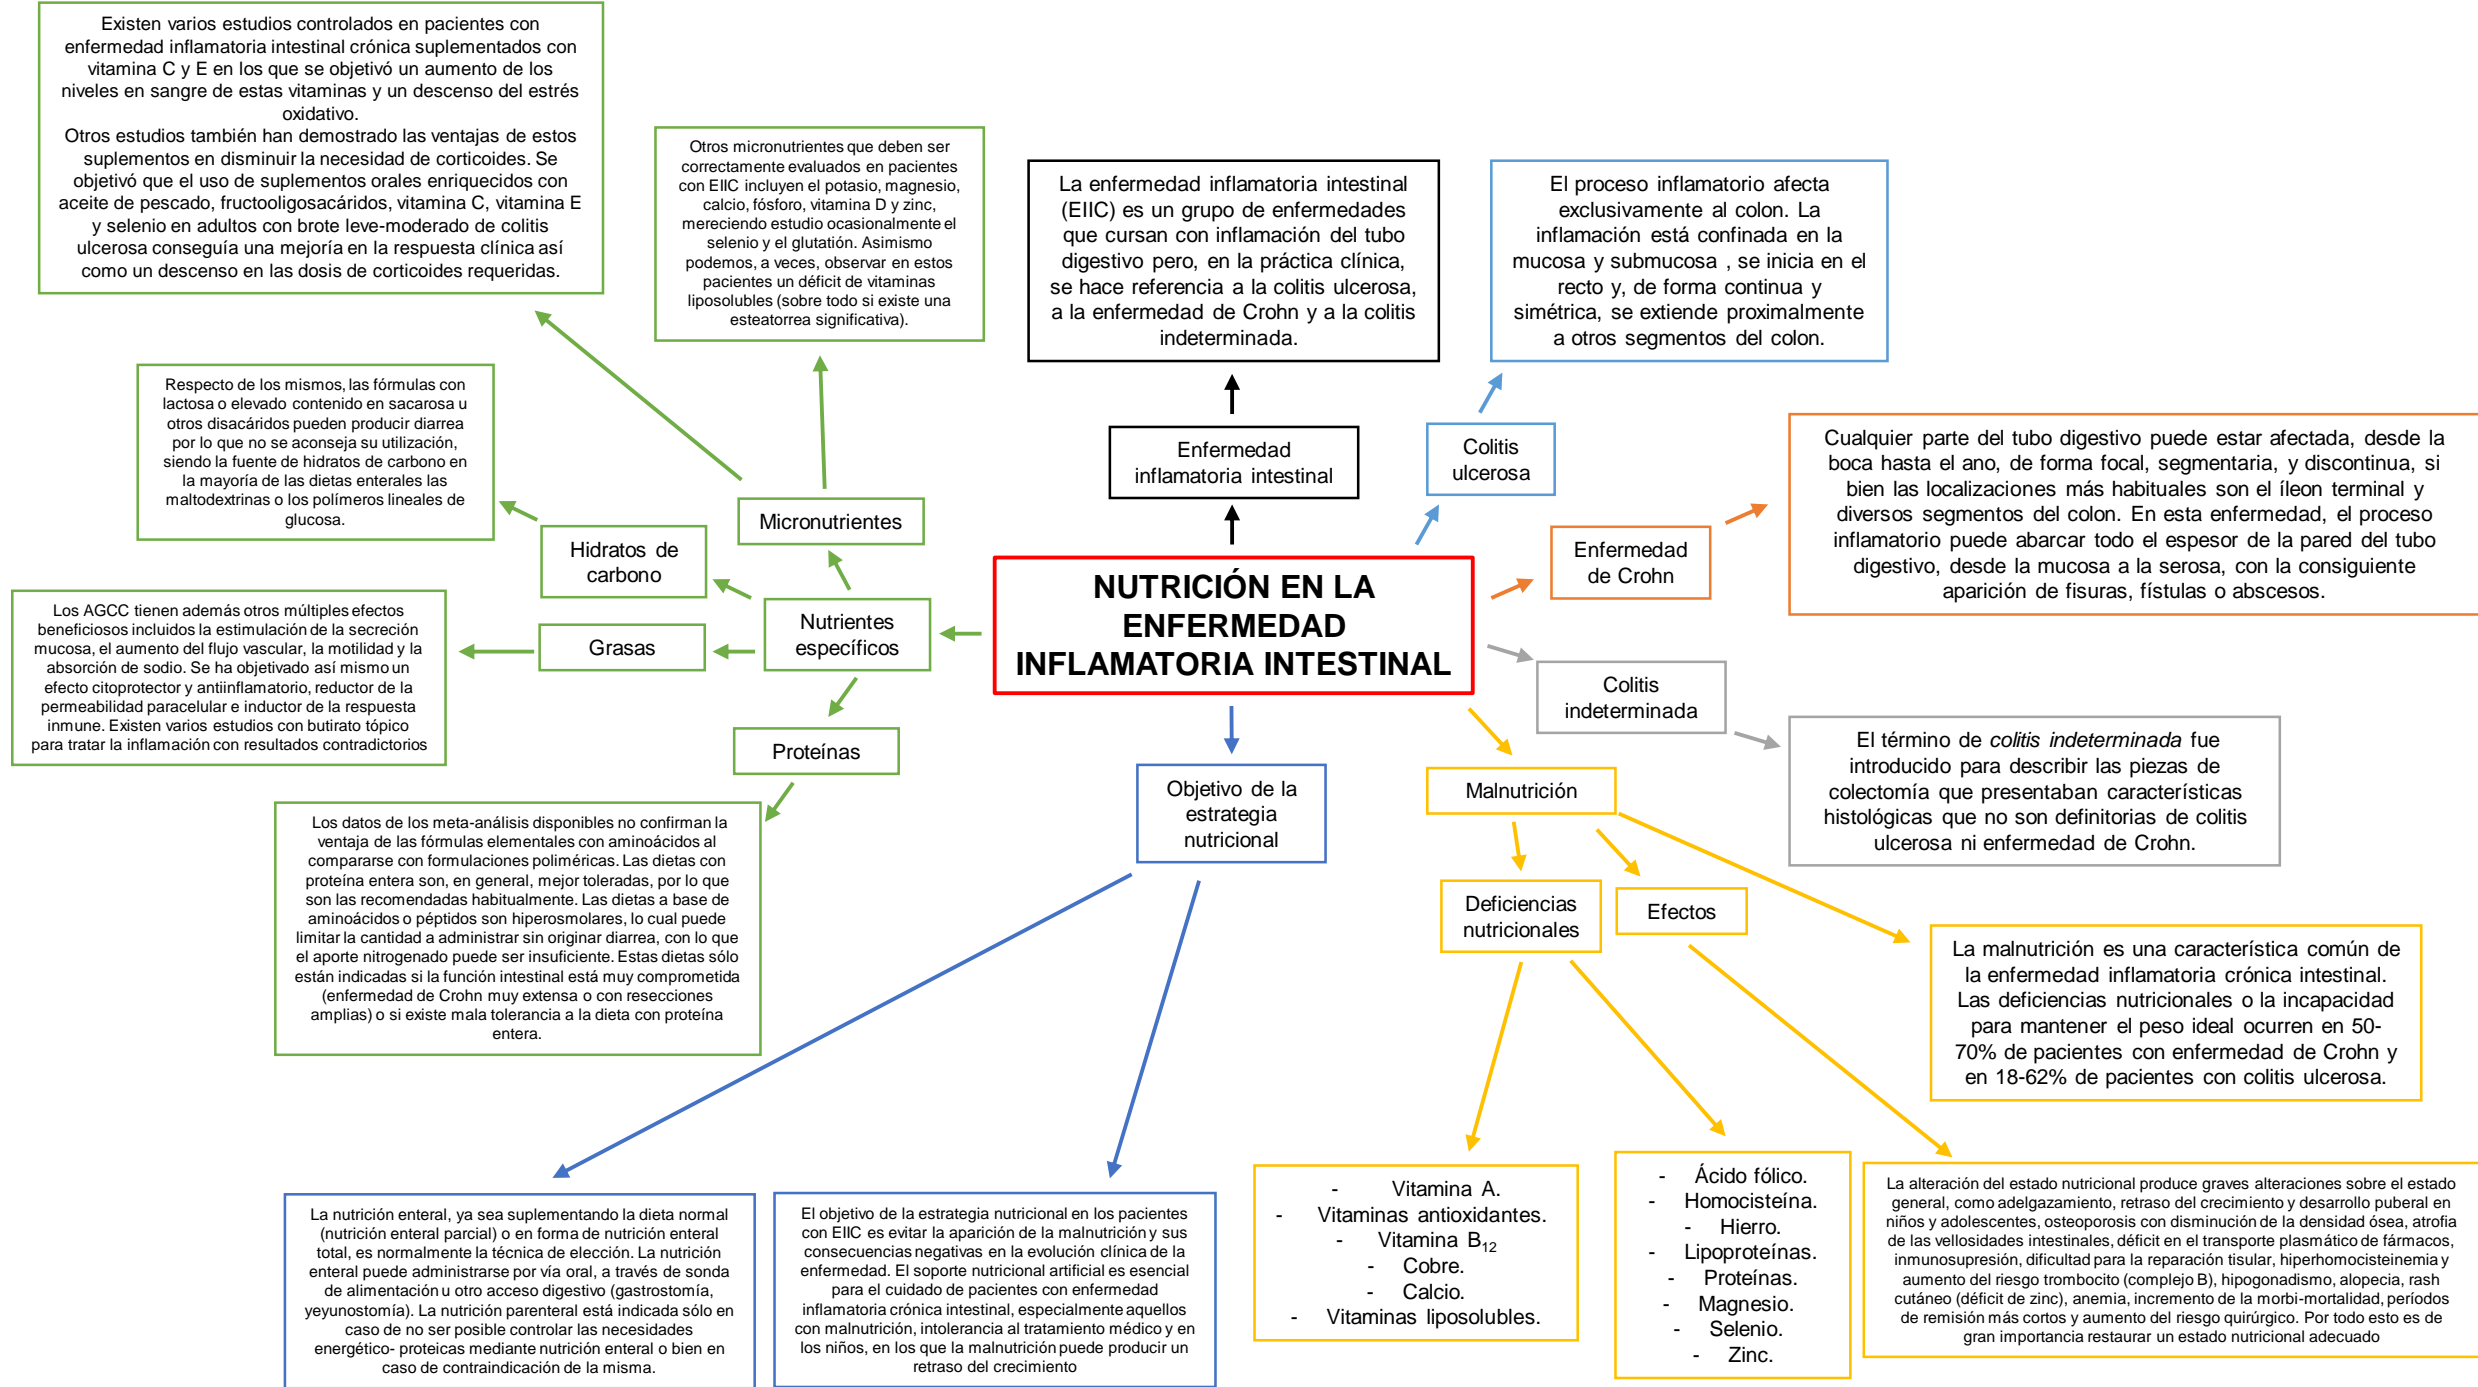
Existen varios estudios controlados en pacientes con enfermedad inflamatoria intestinal crónica suplementados con vitamina C y E en los que se objetivó un aumento de los niveles en sangre de estas vitaminas y un descenso del estrés oxidativo.
Otros estudios también han demostrado las ventajas de estos suplementos en disminuir la necesidad de corticoides. Se objetivó que el uso de suplementos orales enriquecidos con aceite de pescado, fructooligosacáridos, vitamina C, vitamina E y selenio en adultos con brote leve-moderado de colitis ulcerosa conseguía una mejoría en la respuesta clínica así como un descenso en las dosis de corticoides requeridas.

Otros micronutrientes que deben ser correctamente evaluados en pacientes con EIIC incluyen el potasio, magnesio, calcio, fósforo, vitamina D y zinc, mereciendo estudio ocasionalmente el selenio y el glutatión. Asimismo podemos, a veces, observar en estos pacientes un déficit de vitaminas liposolubles (sobre todo si existe una esteatorrea significativa).

La enfermedad inflamatoria intestinal (EIIC) es un grupo de enfermedades que cursan con inflamación del tubo digestivo pero, en la práctica clínica, se hace referencia a la colitis ulcerosa, a la enfermedad de Crohn y a la colitis indeterminada.

El proceso inflamatorio afecta exclusivamente al colon. La inflamación está confinada en la mucosa y submucosa , se inicia en el recto y, de forma continua y simétrica, se extiende proximalmente a otros segmentos del colon.

Respecto de los mismos, las fórmulas con lactosa o elevado contenido en sacarosa u otros disacáridos pueden producir diarrea por lo que no se aconseja su utilización, siendo la fuente de hidratos de carbono en la mayoría de las dietas enterales las maltodextrinas o los polímeros lineales de glucosa.

Enfermedad inflamatoria intestinal

Colitis ulcerosa

Cualquier parte del tubo digestivo puede estar afectada, desde la boca hasta el ano, de forma focal, segmentaria, y discontinua, si bien las localizaciones más habituales son el íleon terminal y diversos segmentos del colon. En esta enfermedad, el proceso inflamatorio puede abarcar todo el espesor de la pared del tubo digestivo, desde la mucosa a la serosa, con la consiguiente aparición de fisuras, fístulas o abscesos.

Micronutrientes

Hidratos de carbono

Enfermedad de Crohn

NUTRICIÓN EN LA ENFERMEDAD INFLAMATORIA INTESTINAL

Los AGCC tienen además otros múltiples efectos beneficiosos incluidos la estimulación de la secreción mucosa, el aumento del flujo vascular, la motilidad y la absorción de sodio. Se ha objetivado así mismo un efecto citoprotector y antiinflamatorio, reductor de la permeabilidad paracelular e inductor de la respuesta inmune. Existen varios estudios con butirato tópico para tratar la inflamación con resultados contradictorios

Grasas

Nutrientes específicos

Colitis indeterminada

Proteínas

Objetivo de la estrategia nutricional

Malnutrición

El término de *colitis indeterminada* fue introducido para describir las piezas de colectomía que presentaban características histológicas que no son definitorias de colitis ulcerosa ni enfermedad de Crohn.

Los datos de los meta-análisis disponibles no confirman la ventaja de las fórmulas elementales con aminoácidos al compararse con formulaciones poliméricas. Las dietas con proteína entera son, en general, mejor toleradas, por lo que son las recomendadas habitualmente. Las dietas a base de aminoácidos o péptidos son hiperosmolares, lo cual puede limitar la cantidad a administrar sin originar diarrea, con lo que el aporte nitrogenado puede ser insuficiente. Estas dietas sólo están indicadas si la función intestinal está muy comprometida (enfermedad de Crohn muy extensa o con resecciones amplias) o si existe mala tolerancia a la dieta con proteína entera.

Deficiencias nutricionales

Efectos

La malnutrición es una característica común de la enfermedad inflamatoria crónica intestinal. Las deficiencias nutricionales o la incapacidad para mantener el peso ideal ocurren en 50-70% de pacientes con enfermedad de Crohn y en 18-62% de pacientes con colitis ulcerosa.

La nutrición enteral, ya sea suplementando la dieta normal (nutrición enteral parcial) o en forma de nutrición enteral total, es normalmente la técnica de elección. La nutrición enteral puede administrarse por vía oral, a través de sonda de alimentación u otro acceso digestivo (gastrostomía, yeyunostomía). La nutrición parenteral está indicada sólo en caso de no ser posible controlar las necesidades energético- proteicas mediante nutrición enteral o bien en caso de contraindicación de la misma.

El objetivo de la estrategia nutricional en los pacientes con EIIC es evitar la aparición de la malnutrición y sus consecuencias negativas en la evolución clínica de la enfermedad. El soporte nutricional artificial es esencial para el cuidado de pacientes con enfermedad inflamatoria crónica intestinal, especialmente aquellos con malnutrición, intolerancia al tratamiento médico y en los niños, en los que la malnutrición puede producir un retraso del crecimiento

- Vitamina A.
- Vitaminas antioxidantes.
- Vitamina $B_{12}$
- Cobre.
- Calcio.
- Vitaminas liposolubles.

- Ácido fólico.
- Homocisteína.
- Hierro.
- Lipoproteínas.
- Proteínas.
- Magnesio.
- Selenio.
- Zinc.

La alteración del estado nutricional produce graves alteraciones sobre el estado general, como adelgazamiento, retraso del crecimiento y desarrollo puberal en niños y adolescentes, osteoporosis con disminución de la densidad ósea, atrofia de las vellosidades intestinales, déficit en el transporte plasmático de fármacos, inmunosupresión, dificultad para la reparación tisular, hiperhomocisteinemia y aumento del riesgo trombocito (complejo B), hipogonadismo, alopecia, rash cutáneo (déficit de zinc), anemia, incremento de la morbi-mortalidad, períodos de remisión más cortos y aumento del riesgo quirúrgico. Por todo esto es de gran importancia restaurar un estado nutricional adecuado